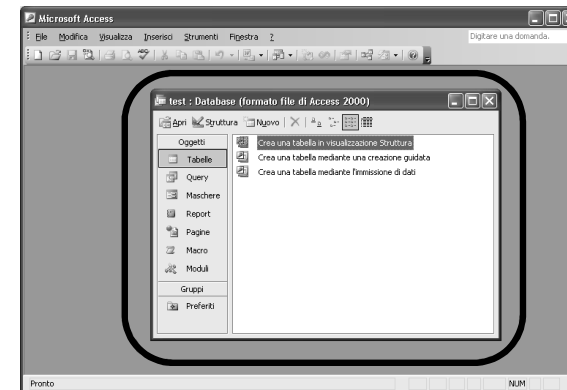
Microsoft Access

File Modifica Visualizza Inserisci Strumenti Finestra ?

Digitare una domanda.

test : Database (formato file di Access 2000)

Apri Struttura Nuovo

Oggetti

Tabelle

Query

Maschere

Report

Pagine

Macro

Moduli

Gruppi

Preferiti

Crea una tabella in visualizzazione Struttura

Crea una tabella mediante una creazione guidata

Crea una tabella mediante l'immissione di dati

Pronto

NUM